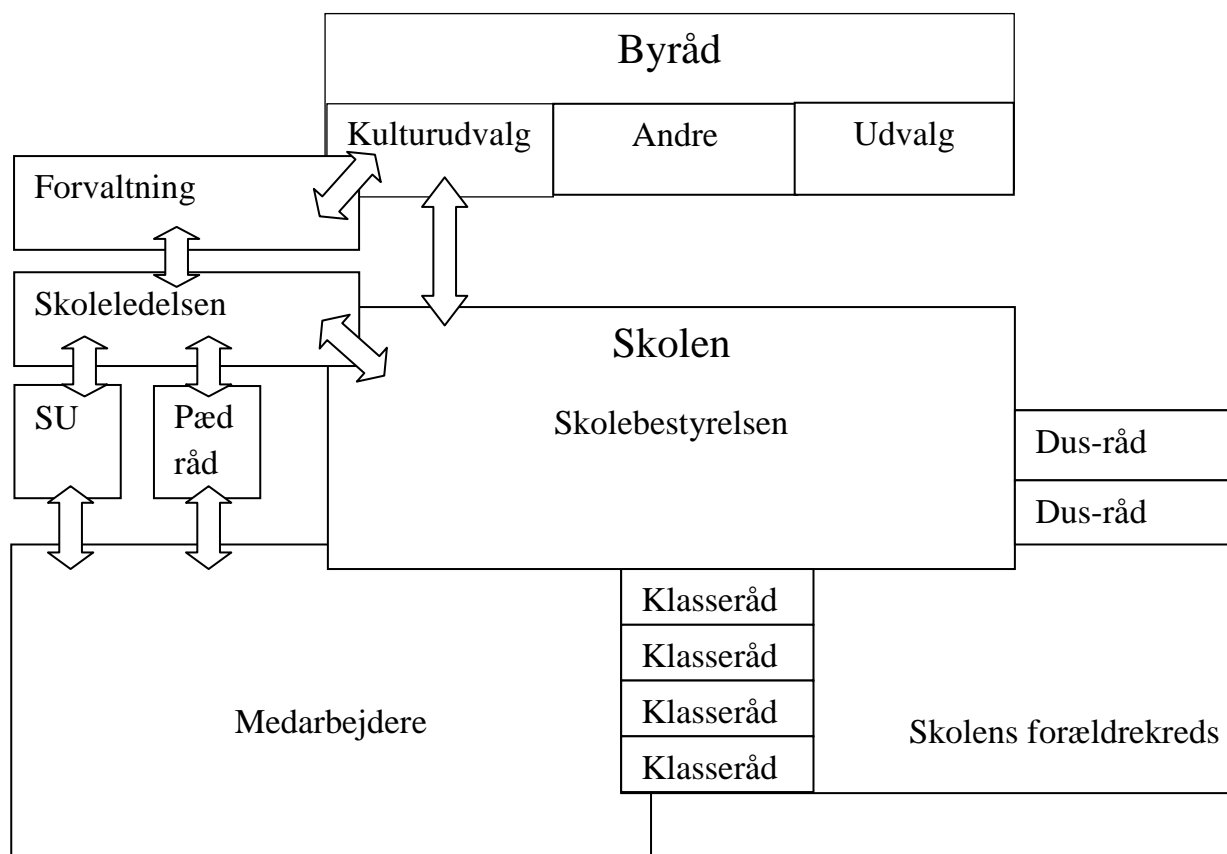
Byråd

Kulturudvalg

Andre

Udvalg

Forvaltning

Skoleledelsen

Skolen

Skolebestyrelsen

SU

Pæd råd

Dus-råd

Dus-råd

Klasseråd

Klasseråd

Klasseråd

Klasseråd

Medarbejdere

Skolens forældrekreds